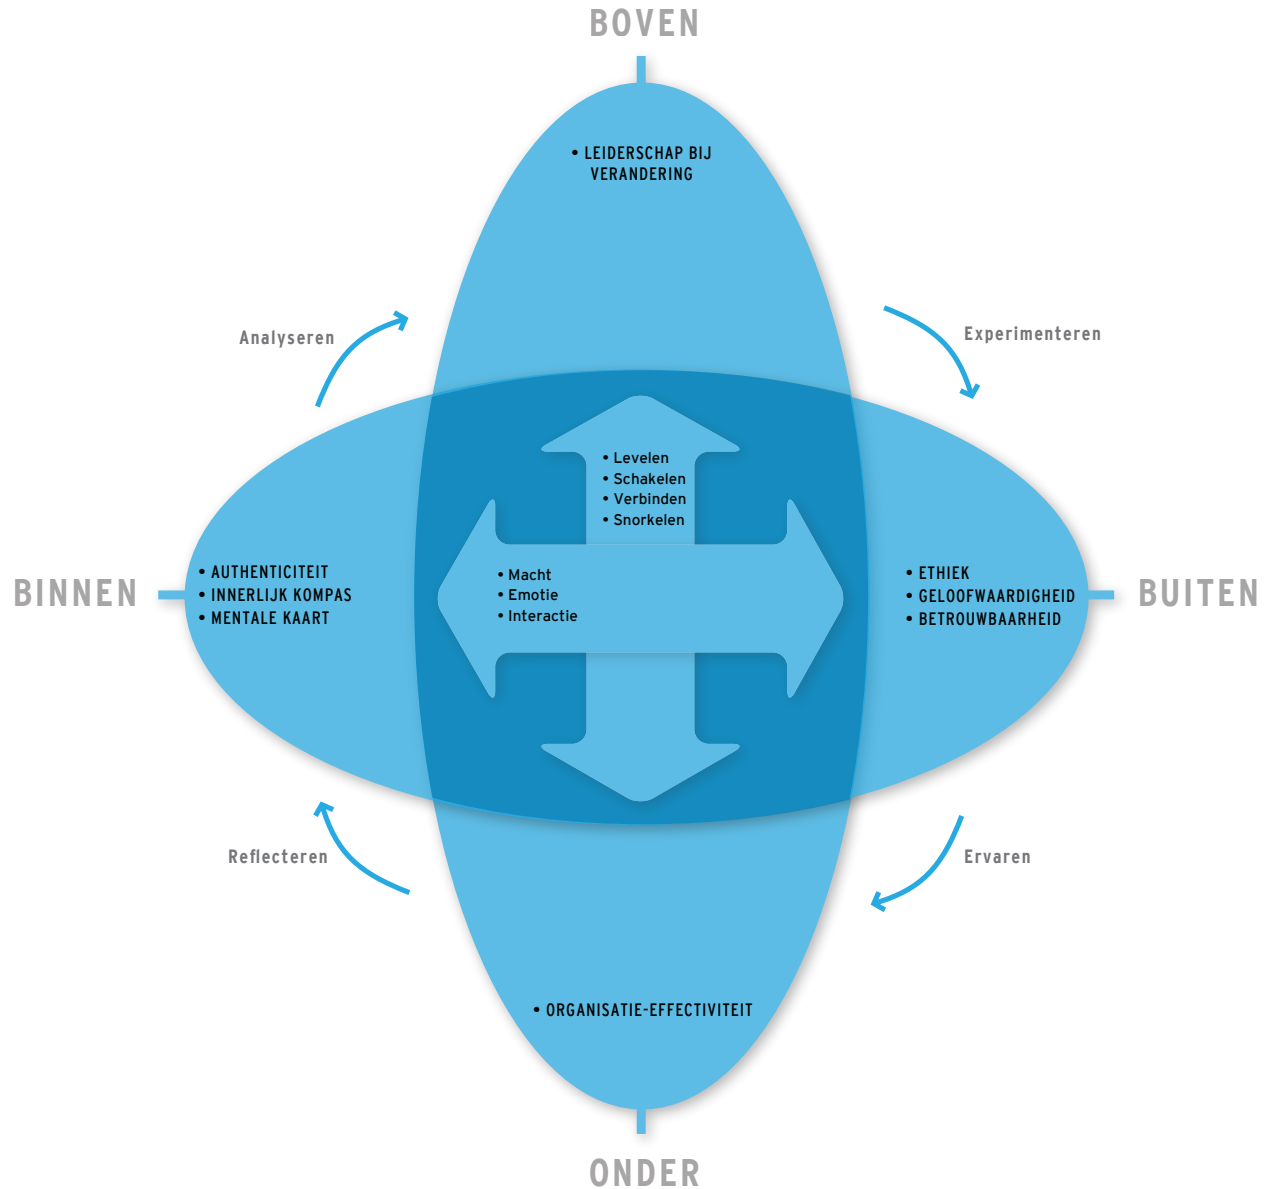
BOVEN

• LEIDERSCHAP BIJ VERANDERING

Analyseren

Experimenteren

• Levelen
• Schakelen
• Verbinden
• Snorkelen

BINNEN

• AUTHENTICITEIT
• INNERLIJK KOMPAS
• MENTALE KAART

• Macht
• Emotie
• Interactie

• ETHIEK
• GELOOFWAARDIGHEID
• BETROUWBAARHEID

BUITEN

Reflecteren

Ervaren

• ORGANISATIE-EFFECTIVITEIT

ONDER